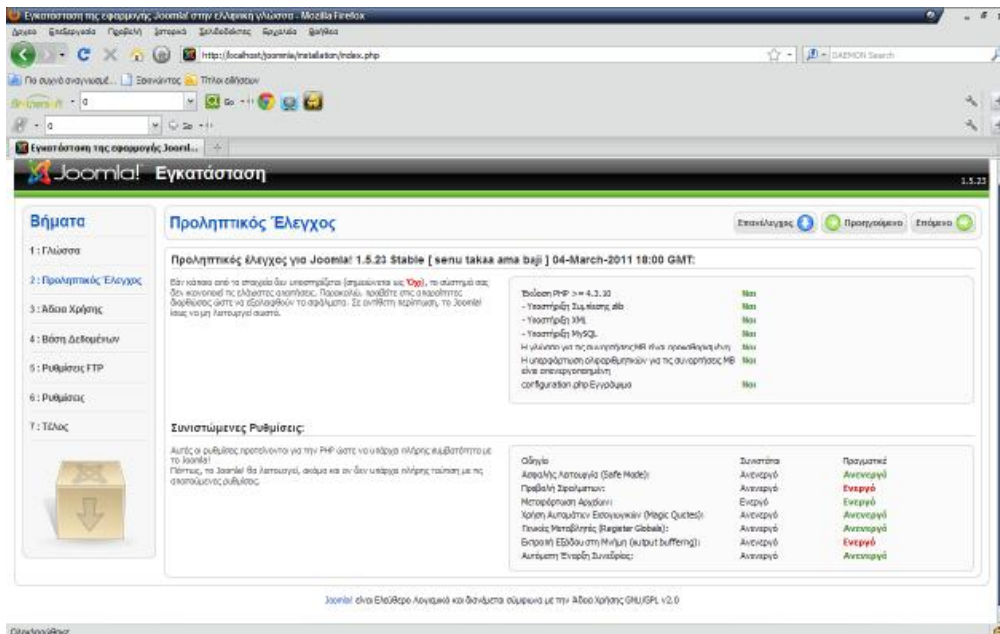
Εγκατάσταση της εφαρμογής Joomla! στην ελληνική γλώσσα - Mozilla Firefox

Αρχείο Επεξεργασία Προβολή Ιστορικό Σελιδοδείκτες Εργαλεία Βοήθεια

http://localhost/joomla/installation/index.php

DAEMON Search

Πιο συχνά αναγνωσμέ... Ξεκινώντας Τίτλοι ειδήσεων

Εγκατάσταση της εφαρμογής Jooml...

Joomla! Εγκατάσταση

1.5.23

Βήματα

1 : Γλώσσα

2 : Προληπτικός Έλεγχος

3 : Άδεια Χρήσης

4 : Βάση Δεδομένων

5 : Ρυθμίσεις FTP

6 : Ρυθμίσεις

7 : Τέλος

Προληπτικός Έλεγχος

Επανέλεγχος Προηγούμενο Επόμενο

Προληπτικός έλεγχος για Joomla! 1.5.23 Stable [ senu takaa ama baji ] 04-March-2011 18:00 GMT:

Εάν κάποιο από τα στοιχεία δεν υποστηρίζεται (σημειώνεται ως Όχι), το σύστημά σας δεν ικανοποιεί τις ελάχιστες απαιτήσεις. Παρακαλώ, προβείτε στις απαραίτητες διορθώσεις ώστε να εξαλειφθούν τα σφάλματα. Σε αντίθετη περίπτωση, το Joomla! ίσως να μη λειτουργεί σωστά.

| | |
|---|---|
| Έκδοση PHP >= 4.3.10 | Ναι |
| - Υποστήριξη Συμπίεσης zlib | Ναι |
| - Υποστήριξη XML | Ναι |
| - Υποστήριξη MySQL | Ναι |
| Η γλώσσα για τις συναρτήσεις MB είναι προεπιλεγμένη | Ναι |
| Η υπερφόρτωση αλφαριθμητικών για τις συναρτήσεις MB είναι απενεργοποιημένη | Ναι |
| configuration.php Εγγράψιμο | Ναι |

Συνιστώμενες Ρυθμίσεις:

Αυτές οι ρυθμίσεις προτείνονται για την PHP ώστε να υπάρχει πλήρης συμβατότητα με το Joomla!
Πάντως, το Joomla! θα λειτουργεί, ακόμα κι αν δεν υπάρχει πλήρης ταύτιση με τις απαιτούμενες ρυθμίσεις.

| Οδηγία | Συνιστάται | Πραγματικό |
|---|---|---|
| Ασφαλής Λειτουργία (Safe Mode): | Ανενεργό | Ανενεργό |
| Προβολή Σφαλμάτων: | Ανενεργό | Ενεργό |
| Μεταφόρτωση Αρχείων: | Ενεργό | Ενεργό |
| Χρήση Αυτομάτων Εισαγωγικών (Magic Quotes): | Ανενεργό | Ανενεργό |
| Γενικές Μεταβλητές (Register Globals): | Ανενεργό | Ανενεργό |
| Ενδιάμεση Εξόδου στη Μνήμη (output buffering): | Ανενεργό | Ενεργό |
| Αυτόματη Έναρξη Συνεδρίας: | Ανενεργό | Ανενεργό |

Joomla! είναι Ελεύθερο Λογισμικό και διανέμεται σύμφωνα με την Άδεια Χρήσης GNU/GPL v2.0

Ολοκληρώθηκε